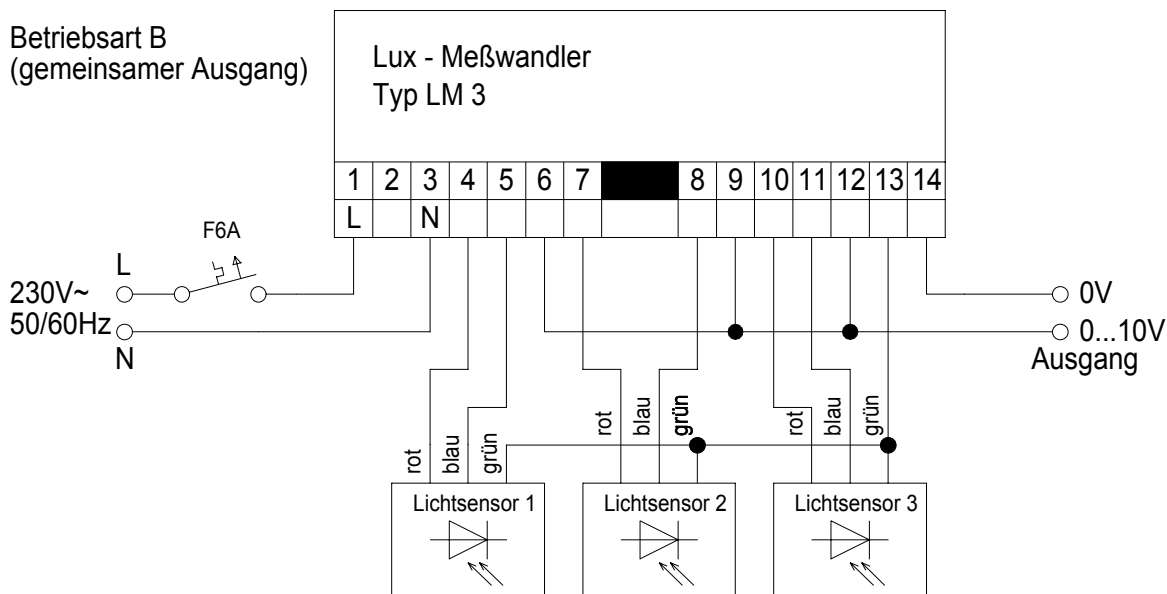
Betriebsart B
(gemeinsamer Ausgang)

Lux - Meßwandler
Typ LM 3

| 1 | 2 | 3 | 4 | 5 | 6 | 7 | | 8 | 9 | 10 | 11 | 12 | 13 | 14 |
|---|---|---|---|---|---|---|---|---|---|---|---|---|---|---|
| L | | N | | | | | | | | | | | | |

F6A

L
230V~
50/60Hz
N

0V
0...10V
Ausgang

rot blau grün
rot blau grün
rot blau grün

Lichtsensor 1
Lichtsensor 2
Lichtsensor 3